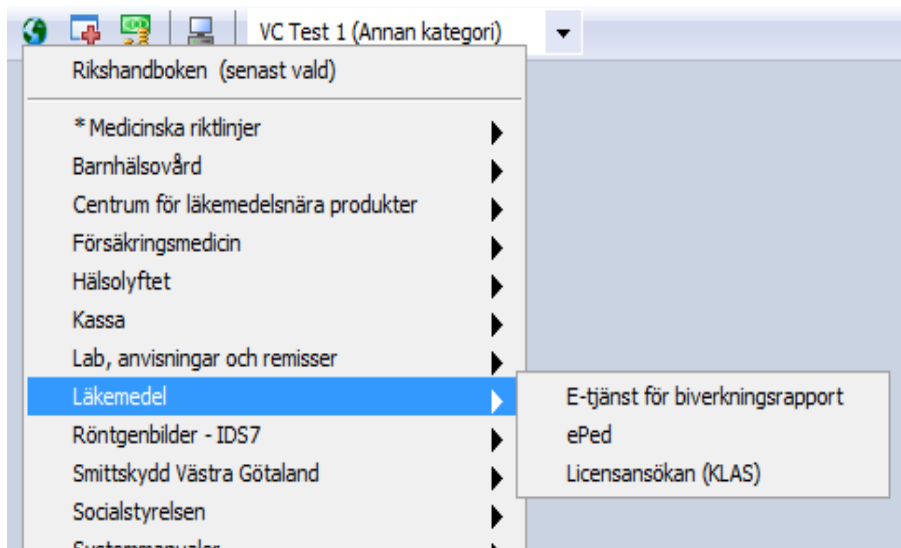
VC Test 1 (Annan kategori)

Rikshandboken (senast vald)

* Medicinska riktlinjer
Barnhälsovård
Centrum för läkemedelsnära produkter
Försäkringsmedicin
Hälsolyftet
Kassa
Lab, anvisningar och remisser
Läkemedel
Röntgenbilder - IDS7
Smittskydd Västra Götaland
Socialstyrelsen
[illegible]

E-tjänst för biverkningsrapport
ePed
Licensansökan (KLAS)